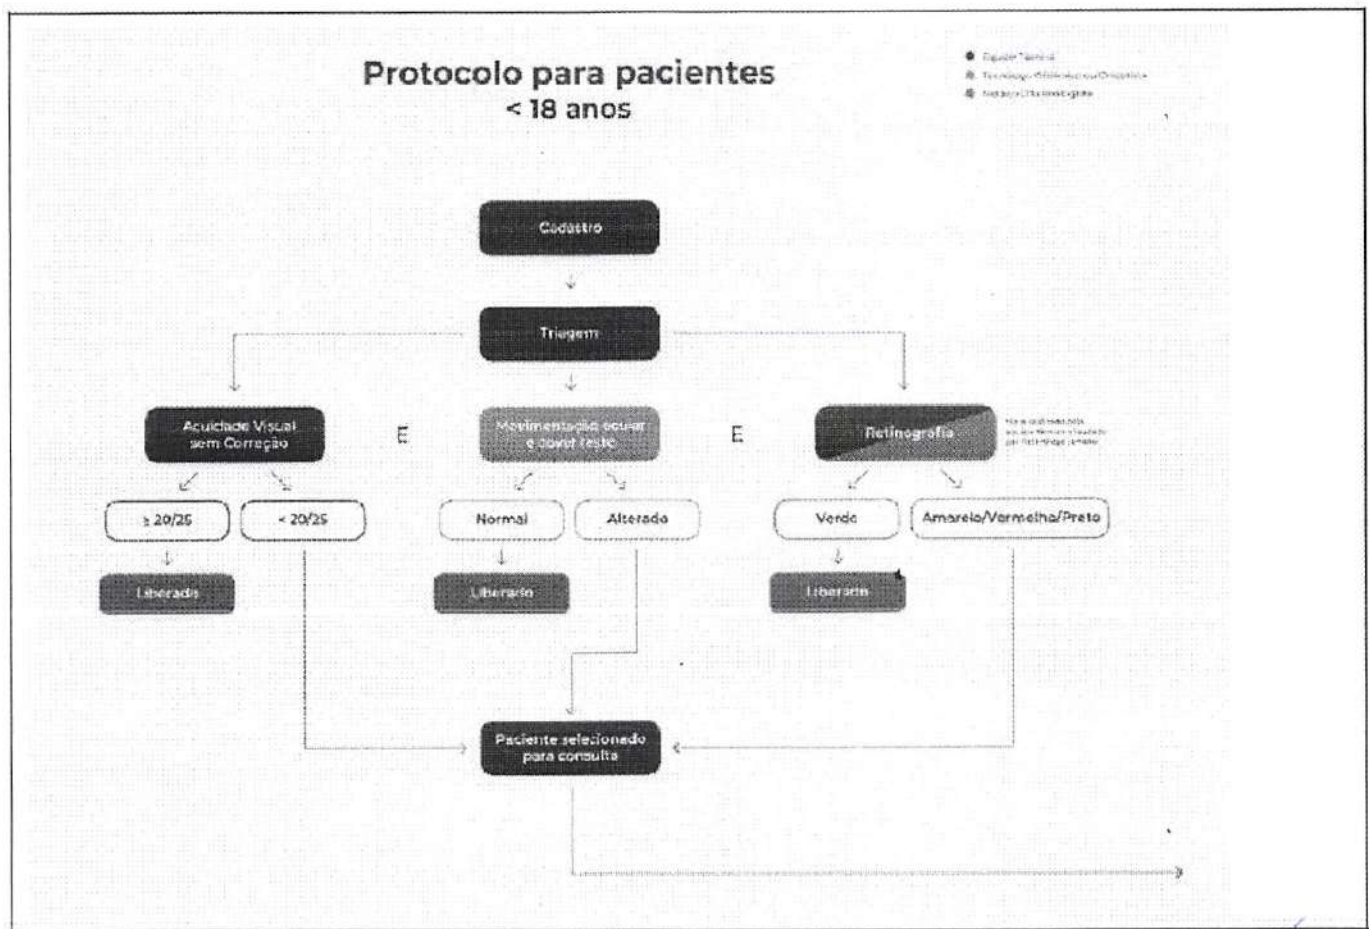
Protocolo para pacientes
< 18 anos

Equipe Técnica
Tecnologo Oftálmico/Ortoptista
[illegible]

Cadastro

Triagem

Acuidade Visual sem Correção

E

Movimentação ocular e cover teste

E

Retinografia

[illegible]

≥ 20/25

< 20/25

Normal

Alterado

Verde

Amarelo/Vermelho/Preto

Liberado

Liberado

Liberado

Paciente selecionado para consulta